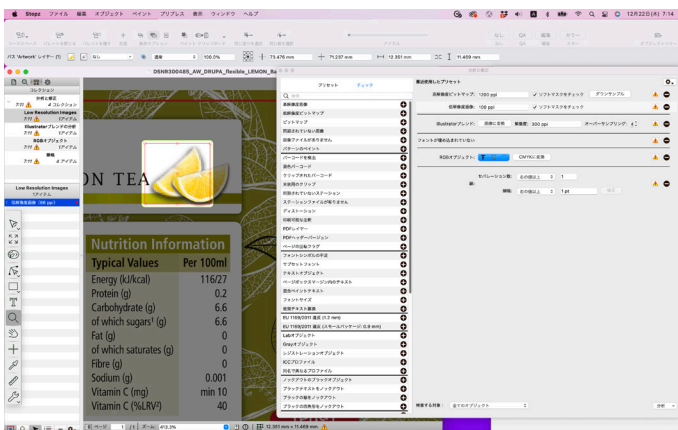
Stepz ファイル 編集 オブジェクト ペイント プリプレス 表示 ウィンドウ ヘルプ

12月22日(木) 7:14

DSNR300485_AW_DRUPA_flexible_LEMON_Re

プリセット チェック

コレクション

Low Resolution Images

RGBオブジェクト

Low Resolution Images

N TEA

Nutrition Information

| Typical Values | Per 100ml |
|---|---|
| Energy (kJ/kcal) | 116/27 |
| Protein (g) | 0.2 |
| Carbohydrate (g) | 6.6 |
| of which sugars¹ (g) | 6.6 |
| Fat (g) | 0 |
| of which saturates (g) | 0 |
| Fibre (g) | 0 |
| Sodium (g) | 0.001 |
| Vitamin C (mg) | min 10 |
| Vitamin C (%LRV²) | 40 |

最低解像度ビットマップ
ビットマップ
パターンのペイント
バーコードを検出
クリップされたパーツ
テキストオブジェクト
フォントサイズ
EU 1169/2011 最低 (1.2 mm)
EU 1169/2011 最低 (スモールパッケージ: 0.9 mm)
Labオブジェクト
Grayオブジェクト
ICCプロファイル
ノックアウトのブラックオブジェクト
ブラックテキストをノックアウト

選択使用したプリセット

白黒線画ビットマップ: 1200 ppi ソフトマスクをチェック ダウンサンプル
低解像度画像: 100 ppi ソフトマスクをチェック
Illustratorブレンド: 画像に含む 解像度: 300 ppi オーバーサンプリング: 2

フォントが埋め込まれていない

RGBオブジェクト: CMYKに変換

1 pt

検索する対象: 全てのオブジェクト

ページ 1 ズーム 413.3%